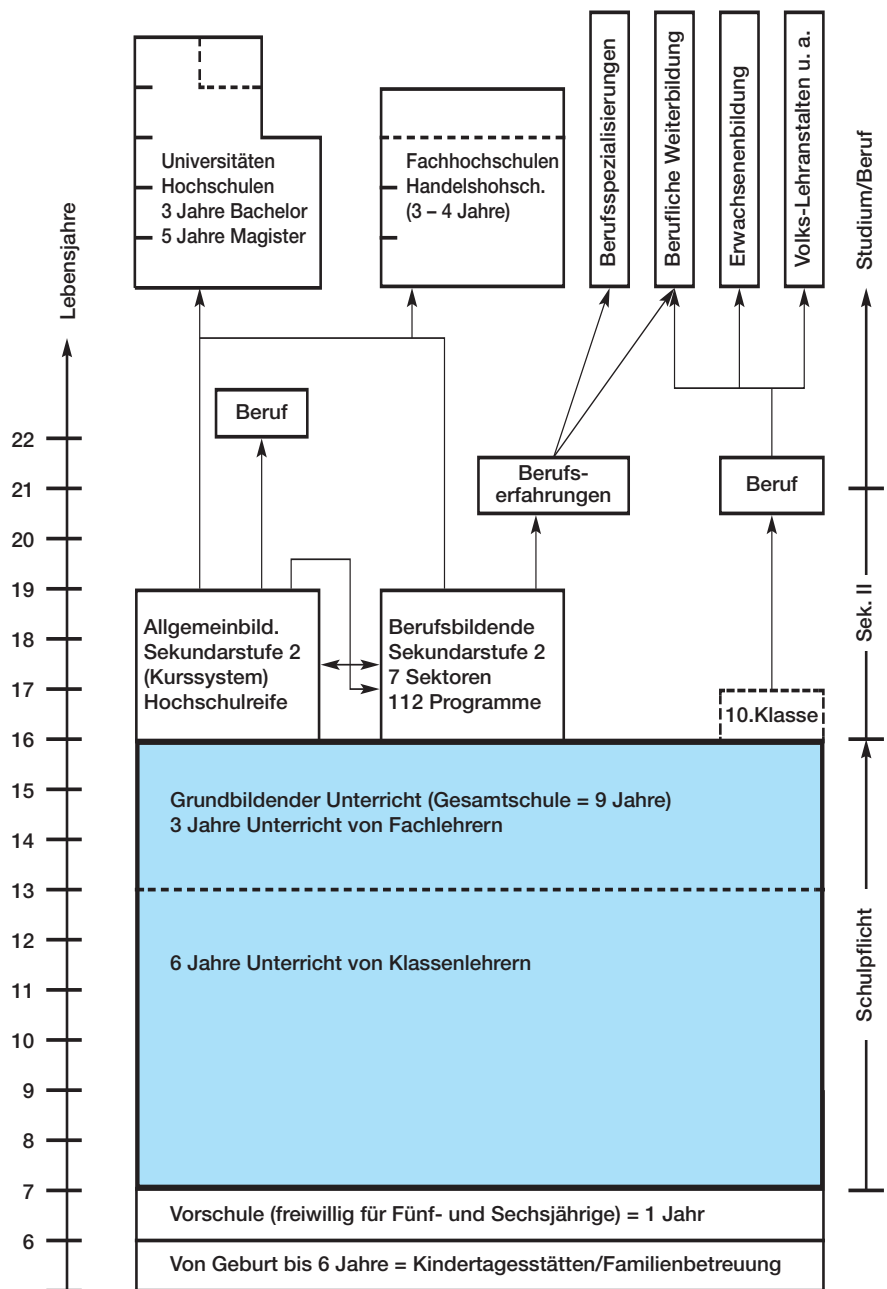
Lebensjahre

Universitäten
Hochschulen
3 Jahre Bachelor
5 Jahre Magister

Fachhochschulen
Handelshohsch.
(3 – 4 Jahre)

Berufsspezialisierungen

Berufliche Weiterbildung

Erwachsenenbildung

Volks-Lehranstalten u. a.

Studium/Beruf

Beruf

Berufserfahrungen

Beruf

22
21
20
19
18
17
16
15
14
13
12
11
10
9
8
7
6

Allgemeinbild. Sekundarstufe 2 (Kurssystem) Hochschulreife

Berufsbildende Sekundarstufe 2
7 Sektoren
112 Programme

10.Klasse

Sek. II

Grundbildender Unterricht (Gesamtschule = 9 Jahre)
3 Jahre Unterricht von Fachlehrern

6 Jahre Unterricht von Klassenlehrern

Schulpflicht

Vorschule (freiwillig für Fünf- und Sechsjährige) = 1 Jahr

Von Geburt bis 6 Jahre = Kindertagesstätten/Familienbetreuung